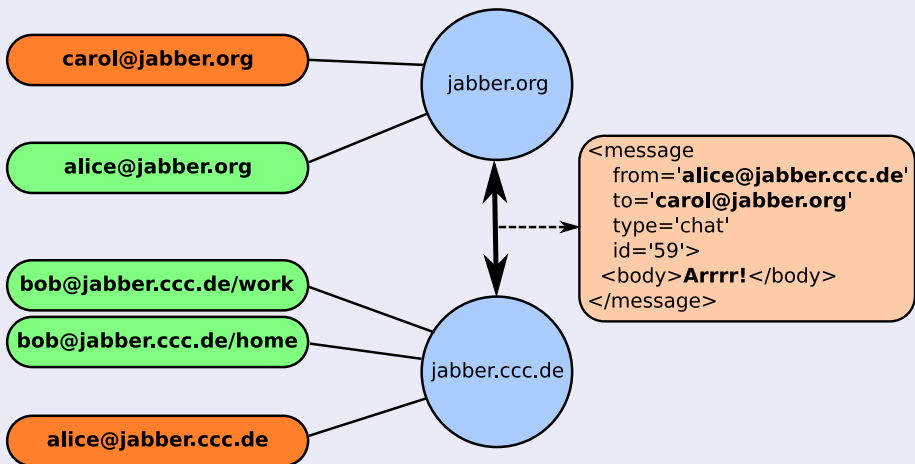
carol@jabber.org

alice@jabber.org

bob@jabber.ccc.de/work

bob@jabber.ccc.de/home

alice@jabber.ccc.de

jabber.org

jabber.ccc.de

<message
from='**alice@jabber.ccc.de**'
to='**carol@jabber.org**'
type='chat'
id='59'>
<body>**Arrrr!**</body>
</message>